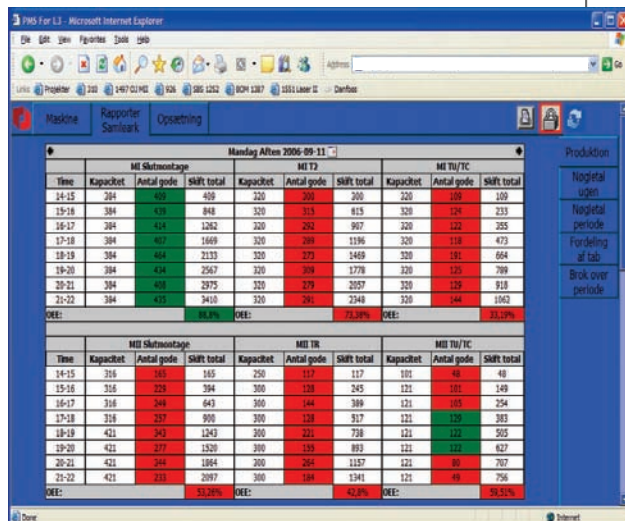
PMS For L3 - Microsoft Internet Explorer

File Edit View Favorites Tools Help

Address

Links Projekter 310 1497 02 M01 926 SBS 1252 BOM 1387 1551 Laser II Danfoss

Go

Maskine | Rapporter Samleark | Opsætning

Mandag Aften 2006-09-11

| MI Slutmontage | | | | MI T2 | | | MI TU/TC | | |
|---|---|---|---|---|---|---|---|---|---|
| Time | Kapacitet | Antal gode | Skift total | Kapacitet | Antal gode | Skift total | Kapacitet | Antal gode | Skift total |
| 14-15 | 384 | 409 | 409 | 320 | 300 | 300 | 320 | 109 | 109 |
| 15-16 | 384 | 439 | 848 | 320 | 315 | 615 | 320 | 124 | 233 |
| 16-17 | 384 | 414 | 1262 | 320 | 292 | 907 | 320 | 122 | 355 |
| 17-18 | 384 | 407 | 1669 | 320 | 289 | 1196 | 320 | 118 | 473 |
| 18-19 | 384 | 464 | 2133 | 320 | 273 | 1469 | 320 | 191 | 664 |
| 19-20 | 384 | 434 | 2567 | 320 | 309 | 1778 | 320 | 125 | 789 |
| 20-21 | 384 | 408 | 2975 | 320 | 279 | 2057 | 320 | 129 | 918 |
| 21-22 | 384 | 435 | 3410 | 320 | 291 | 2348 | 320 | 144 | 1062 |
| OEE: | | | 88,8% | OEE: | | 73,38% | OEE: | | 33,19% |

| MII Slutmontage | | | | MII TR | | | MII TU/TC | | |
|---|---|---|---|---|---|---|---|---|---|
| Time | Kapacitet | Antal gode | Skift total | Kapacitet | Antal gode | Skift total | Kapacitet | Antal gode | Skift total |
| 14-15 | 316 | 165 | 165 | 250 | 117 | 117 | 101 | 48 | 48 |
| 15-16 | 316 | 229 | 394 | 300 | 128 | 245 | 121 | 101 | 149 |
| 16-17 | 316 | 249 | 643 | 300 | 144 | 389 | 121 | 105 | 254 |
| 17-18 | 316 | 257 | 900 | 300 | 128 | 517 | 121 | 129 | 383 |
| 18-19 | 421 | 343 | 1243 | 300 | 221 | 738 | 121 | 122 | 505 |
| 19-20 | 421 | 277 | 1520 | 300 | 155 | 893 | 121 | 122 | 627 |
| 20-21 | 421 | 344 | 1864 | 300 | 264 | 1157 | 121 | 80 | 707 |
| 21-22 | 421 | 233 | 2097 | 300 | 184 | 1341 | 121 | 49 | 756 |
| OEE: | | | 53,26% | OEE: | | 42,8% | OEE: | | 59,51% |

Produktion
Nøgletal ugen
Nøgletal periode
Fordeling af tab
Brok over periode

Done
Internet